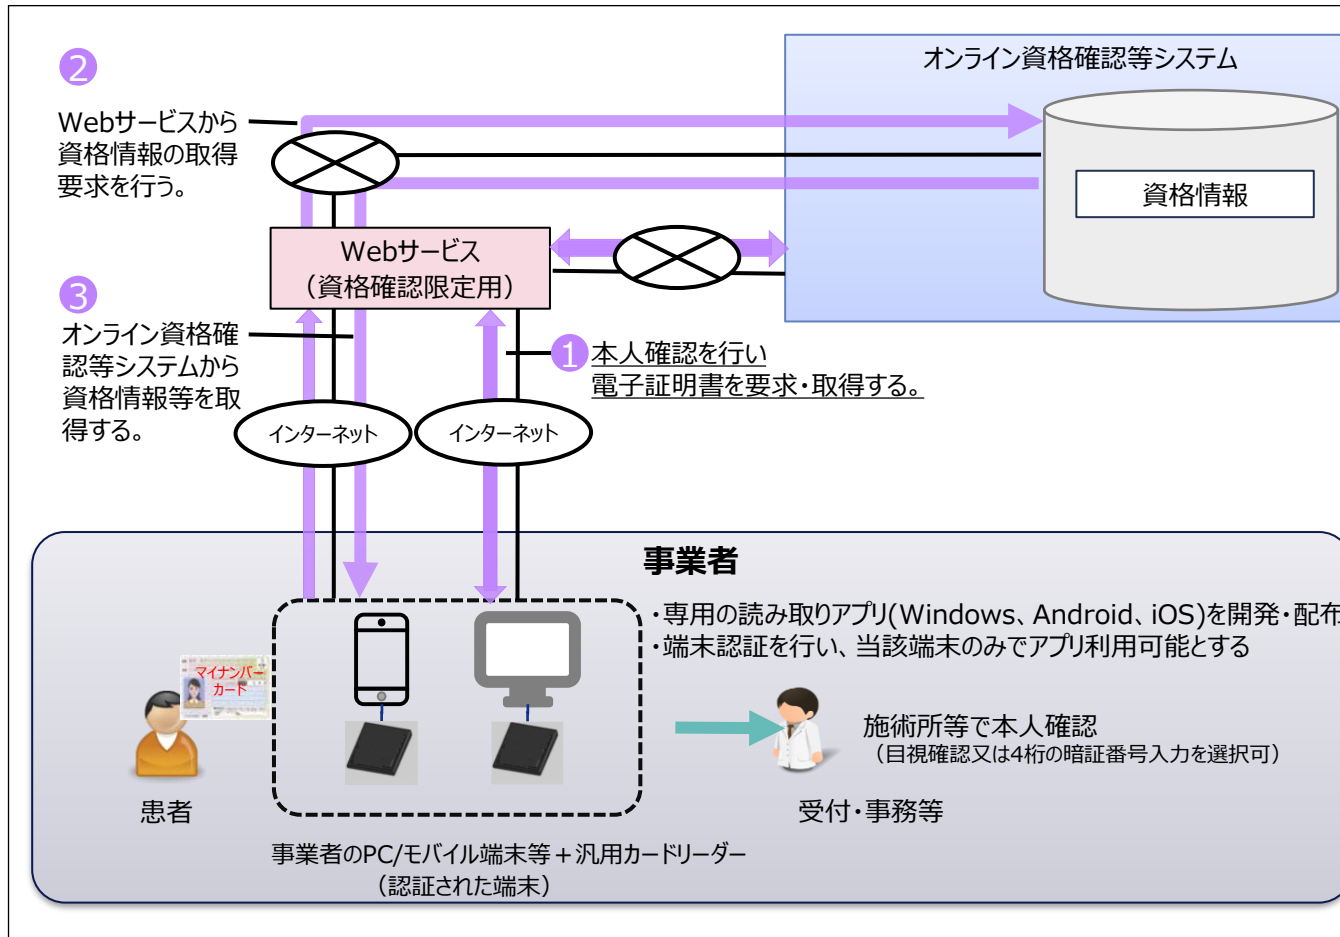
2
Webサービスから資格情報の取得要求を行う。

オンライン資格確認等システム

資格情報

Webサービス
（資格確認限定用）

3
オンライン資格確認等システムから資格情報等を取得する。

1 本人確認を行い
電子証明書を要求・取得する。

インターネット

インターネット

事業者

・専用の読み取りアプリ(Windows、Android、iOS)を開発・配布
・端末認証を行い、当該端末のみでアプリ利用可能とする

マイナンバーカード

施術所等で本人確認
（目視確認又は4桁の暗証番号入力を選択可）

患者

受付・事務等

事業者のPC/モバイル端末等＋汎用カードリーダー
（認証された端末）